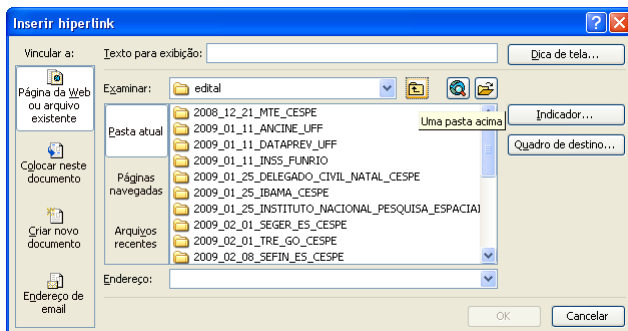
Inserir hiperlink

Vincular a:

Página da Web ou arquivo existente

Colocar neste documento

Criar novo documento

Endereço de email

Texto para exibição:

Dica de tela...

Examinar: edital

Uma pasta acima

Pasta atual

Páginas navegadas

Arquivos recentes

2008_12_21_MTE_CESPE
2009_01_11_ANCINE_UFF
2009_01_11_DATAPREV_UFF
2009_01_11_INSS_FUNRIO
2009_01_25_DELEGADO_CIVIL_NATAL_CESPE
2009_01_25_IBAMA_CESPE
2009_01_25_INSTITUTO_NACIONAL_PESQUISA_ESPACIAI
2009_02_01_SEGER_ES_CESPE
2009_02_01_TRE_GO_CESPE
2009_02_08_SEFIN_ES_CESPE

Indicador...

Quadro de destino...

Endereço:

OK

Cancelar